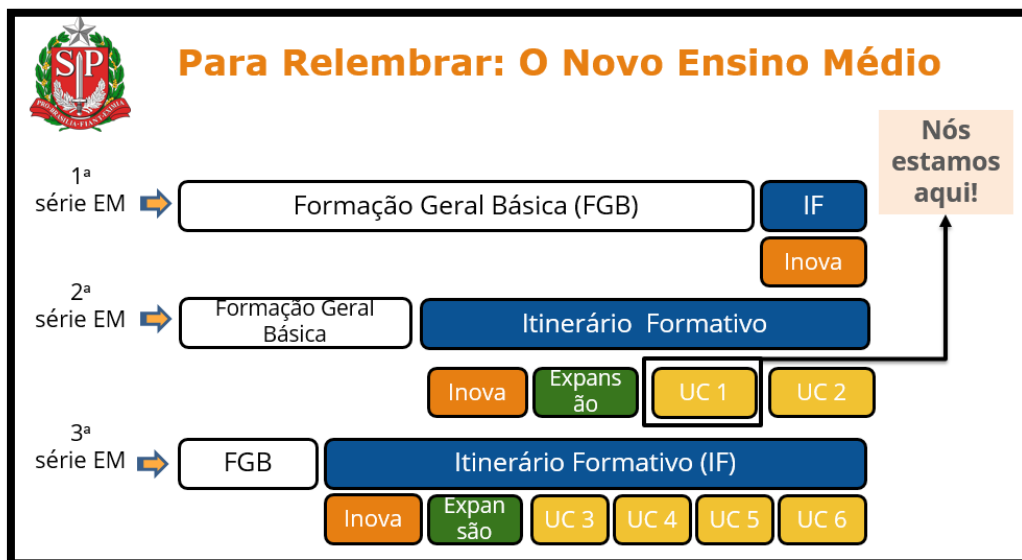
SP
PRO BRASILIA FIANT EXIMIA

Para Relembrar: O Novo Ensino Médio

Nós estamos aqui!

1ª série EM

Formação Geral Básica (FGB)

IF

Inova

2ª série EM

Formação Geral Básica

Itinerário Formativo

Inova

Expansão

UC 1

UC 2

3ª série EM

FGB

Itinerário Formativo (IF)

Inova

Expansão

UC 3

UC 4

UC 5

UC 6